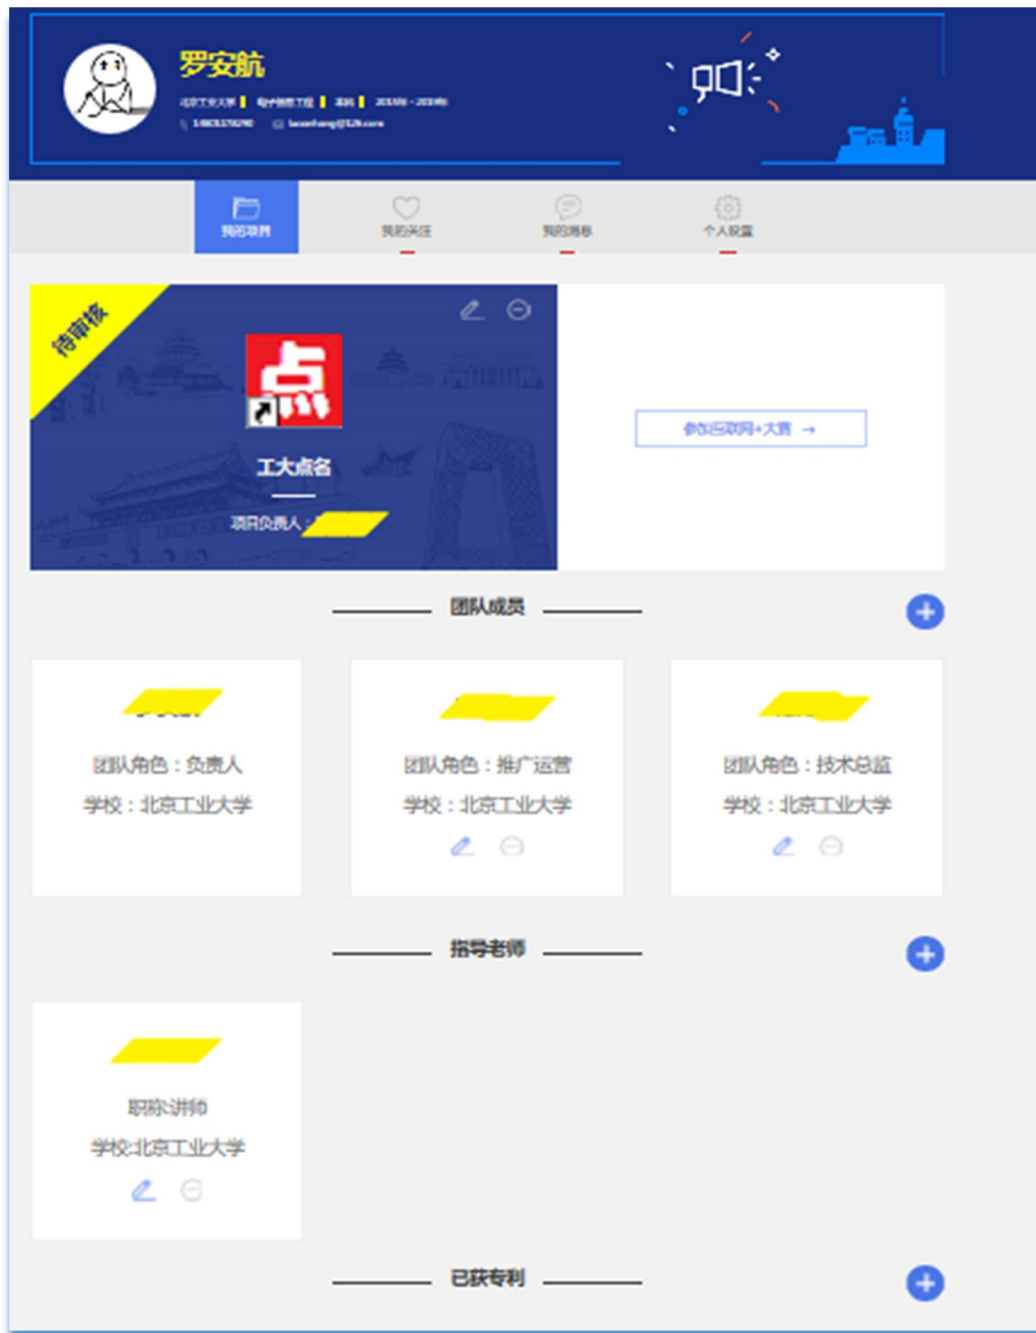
罗安航

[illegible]

我的项目
我的关注
我的消息
个人设置

待审核

点

工大点名

项目负责人：

参加互联网+大赛 →

团队成员

团队角色：负责人
学校：北京工业大学

团队角色：推广运营
学校：北京工业大学

团队角色：技术总监
学校：北京工业大学

指导老师

职称:讲师
学校:北京工业大学

已获专利